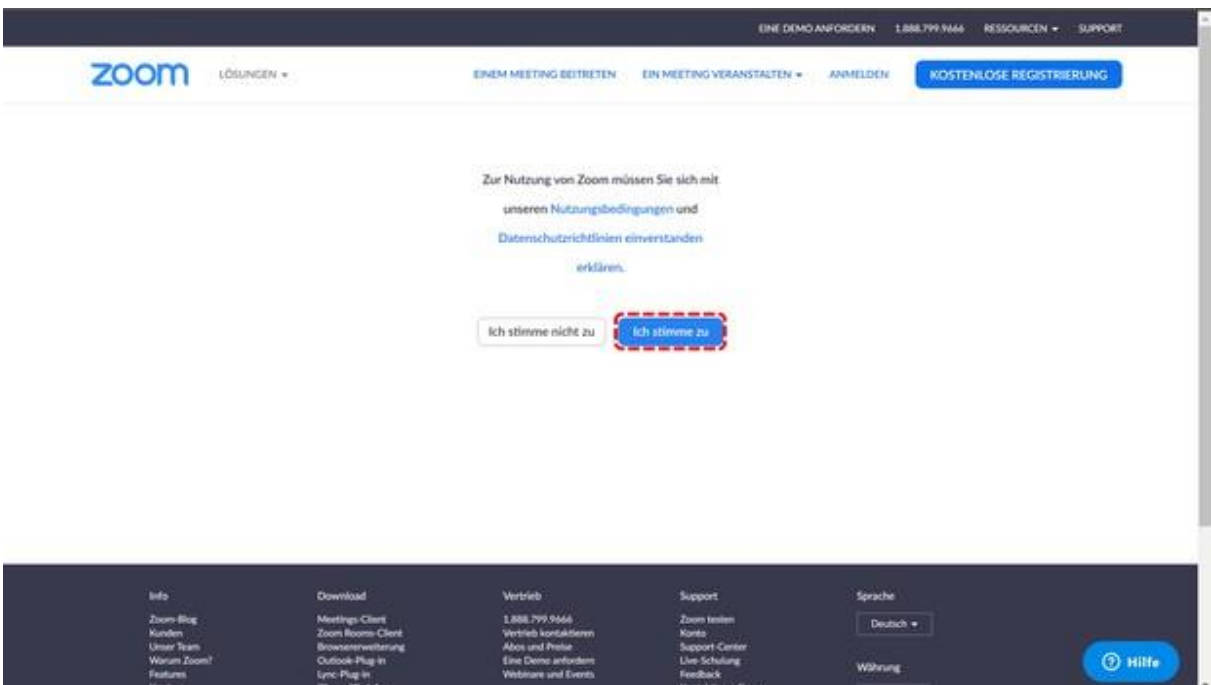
EINE DEMO ANFORDERN 1.888.799.9666 RESSOURCEN ▾ SUPPORT

zoom LÖSUNGEN ▾ EINEM MEETING BEITRETEN EIN MEETING VERANSTALTEN ▾ ANMELDEN KOSTENLOSE REGISTRIERUNG

Zur Nutzung von Zoom müssen Sie sich mit unseren Nutzungsbedingungen und Datenschutzrichtlinien einverstanden erklären.

Ich stimme nicht zu Ich stimme zu

Info
Zoom-Blog
Kunden
Unser Team
Warum Zoom?
Features

Download
Meetings-Client
Zoom Rooms-Client
Browsererweiterung
Outlook-Plug-in
Lync-Plug-in

Vertrieb
1.888.799.9666
Vertrieb kontaktieren
Abos und Preise
Eine Demo anfordern
Webinare und Events

Support
Zoom testen
Konto
Support-Center
Live-Schulung
Feedback

Sprache
Deutsch ▾

Währung

Hilfe